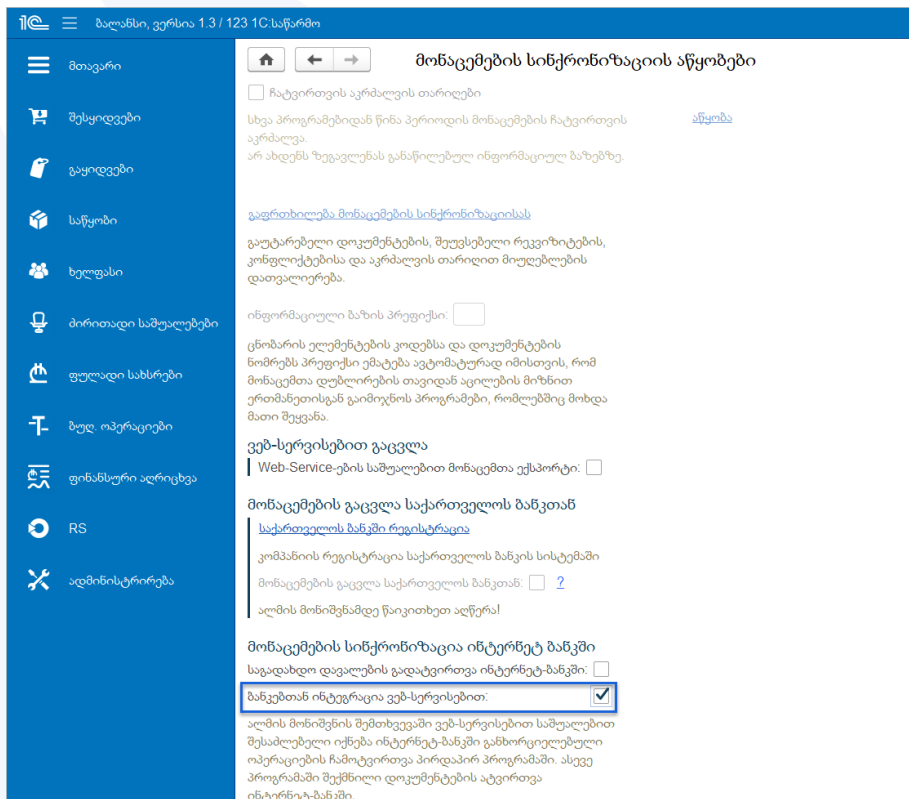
1C ბალანსი, ვერსია 1.3 / 123 1C:საწარმო

მთავარი
შესყიდვები
გაყიდვები
საწყობი
ხელფასი
ძირითადი საშუალებები
ფულადი სახსრები
ბუღ. ოპერაციები
ფინანსური აღრიცხვა
RS
ადმინისტრირება

მონაცემების სინქრონიზაციის აწყობები

ჩატვირთვის აკრძალვის თარიღები

სხვა პროგრამებიდან წინა პერიოდის მონაცემების ჩატვირთვის აკრძალვა.
არ ახდენს ზეგავლენას განაწილებულ ინფორმაციულ ბაზებზე.

აწყობა

გაფრთხილება მონაცემების სინქრონიზაციისას

გაუტარებელი დოკუმენტების, შეუვსებელი რეკვიზიტების, კონფლიქტებისა და აკრძალვის თარიღით მიუღებლების დათვალიერება.

ინფორმაციული ბაზის პრეფიქსი:

ცნობარის ელემენტების კოდებსა და დოკუმენტების ნომრებს პრეფიქსი ემატება ავტომატურად იმისთვის, რომ მონაცემთა დუბლირების თავიდან აცილების მიზნით ერთმანეთისგან გაიმიჯნოს პროგრამები, რომლებშიც მოხდა მათი შეყვანა.

ვებ-სერვისებით გაცვლა

Web-Service-ების საშუალებით მონაცემთა ექსპორტი:

მონაცემების გაცვლა საქართველოს ბანკთან

საქართველოს ბანკში რეგისტრაცია

კომპანიის რეგისტრაცია საქართველოს ბანკის სისტემაში

მონაცემების გაცვლა საქართველოს ბანკთან: ?

ალმის მონიშვნამდე წაიკითხეთ აღწერა!

მონაცემების სინქრონიზაცია ინტერნეტ ბანკში

საგადახდო დავალების გადატვირთვა ინტერნეტ-ბანკში:

ბანკებთან ინტეგრაცია ვებ-სერვისებით:

ალმის მონიშვნის შემთხვევაში ვებ-სერვისებით საშუალებით შესაძლებელი იქნება ინტერნეტ-ბანკში განხორციელებული ოპერაციების ჩამოტვირთვა პირდაპირ პროგრამაში. ასევე პროგრამაში შექმნილი დოკუმენტების ატვირთვა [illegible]